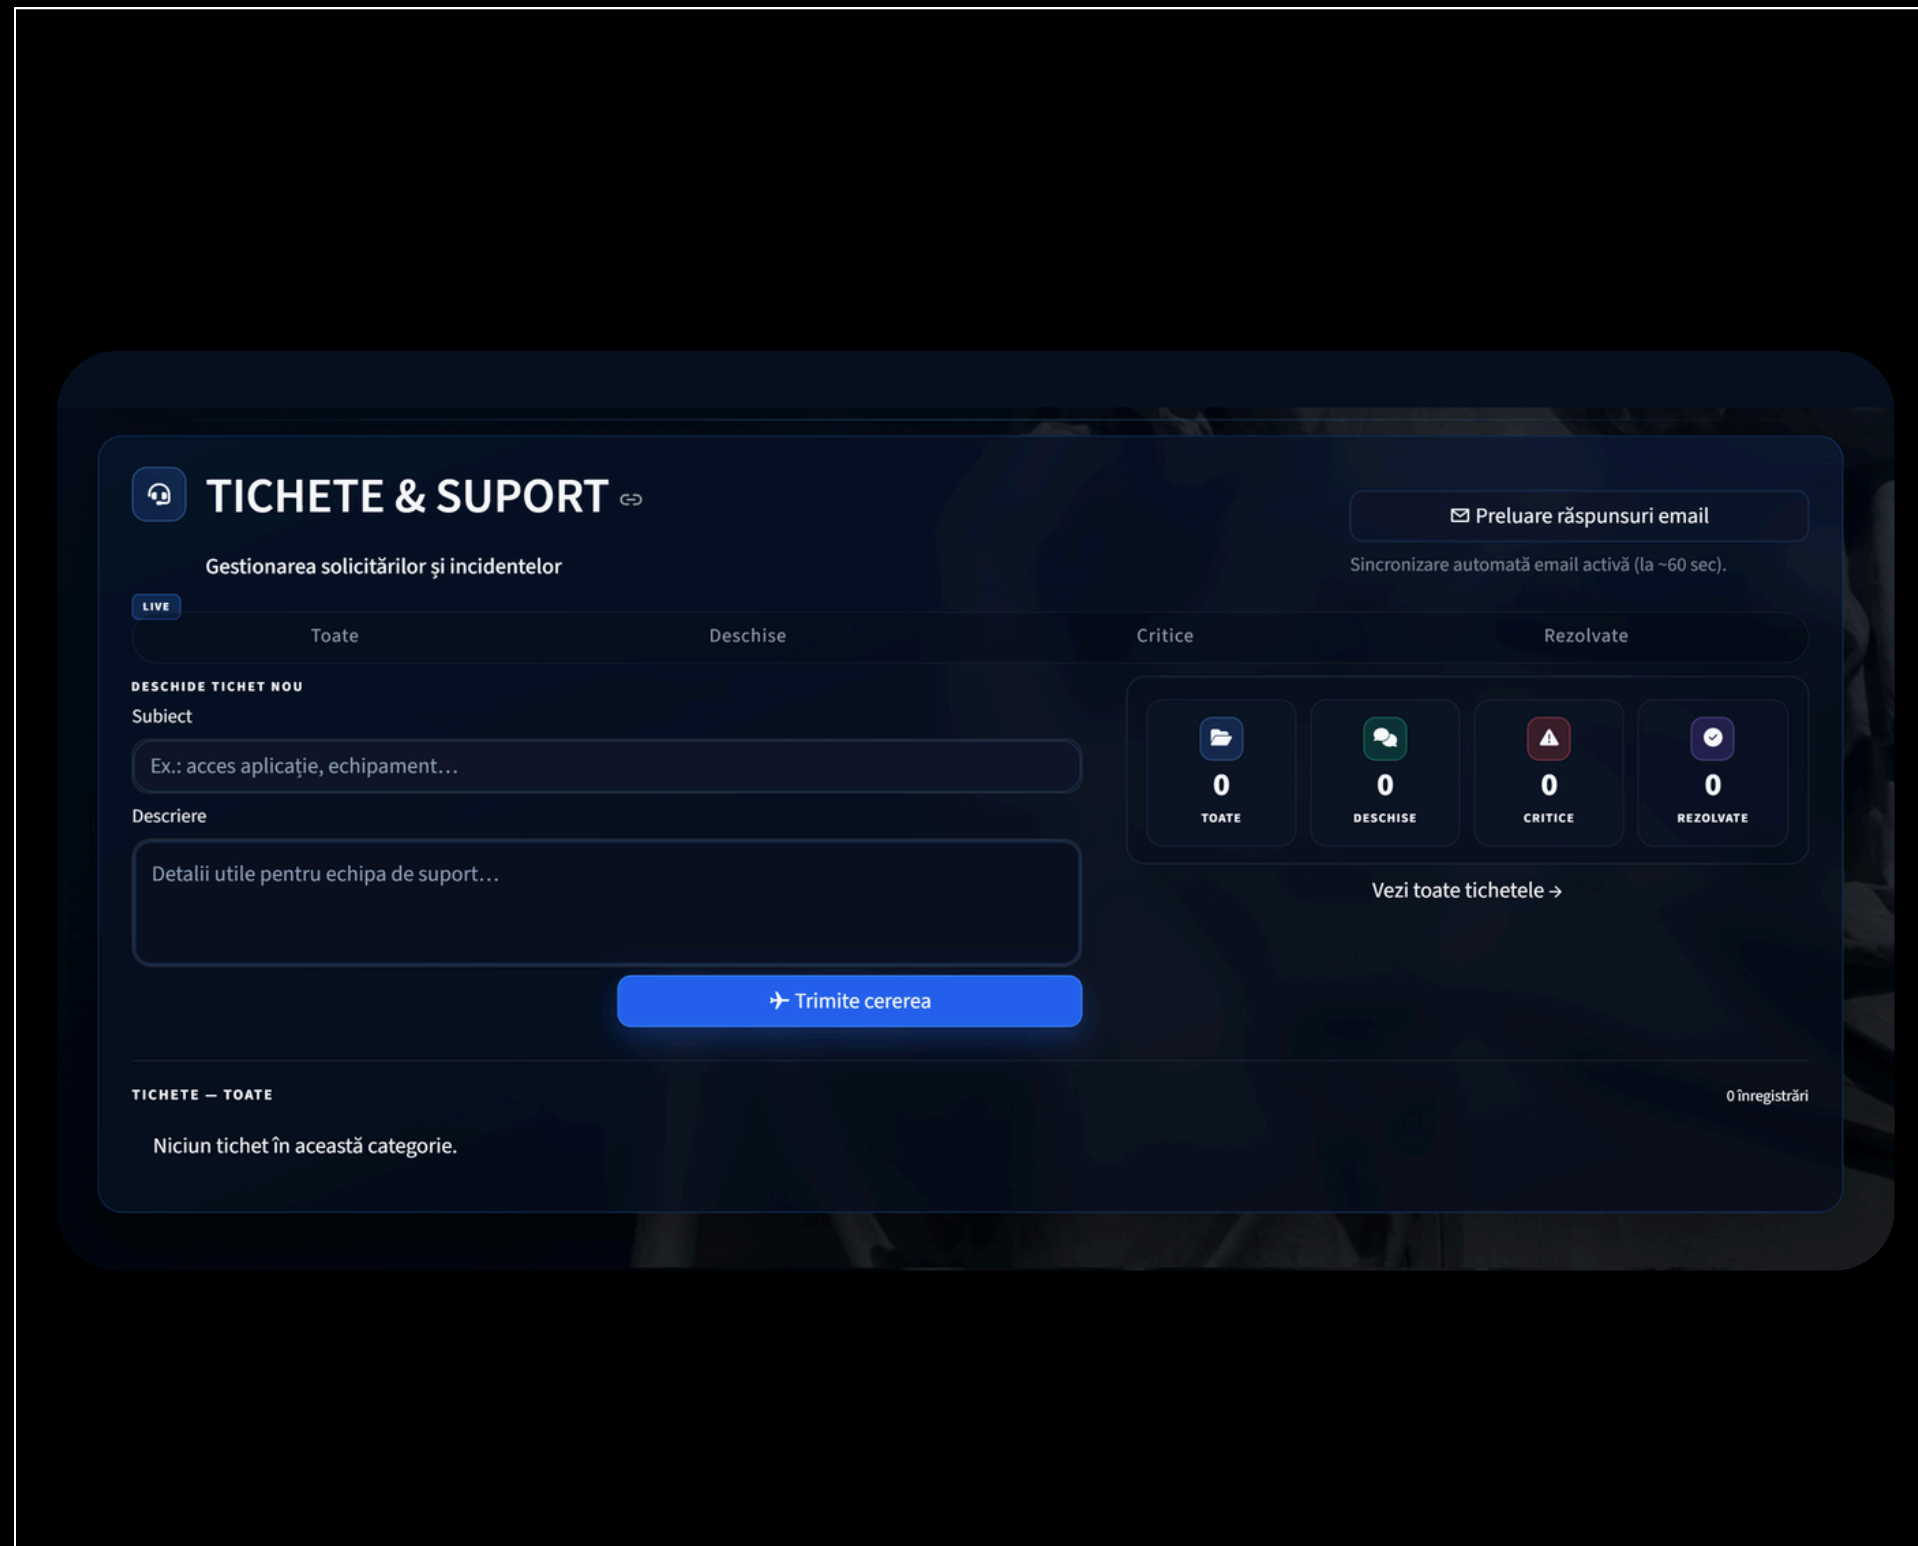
TICHETE & SUPORT

Gestionarea solicitărilor și incidentelor

Preluare răspunsuri email

Sincronizare automată email activă (la ~60 sec).

LIVE

Toate Deschise Critice Rezolvate

DESCHIDE TICHET NOU

Subiect

Ex.: acces aplicație, echipament…

Descriere

Detalii utile pentru echipa de suport…

Trimite cererea

0
TOATE

0
DESCHISE

0
CRITICE

0
REZOLVATE

Vezi toate tichetele →

TICHETE — TOATE

0 înregistrări

Niciun tichet în această categorie.